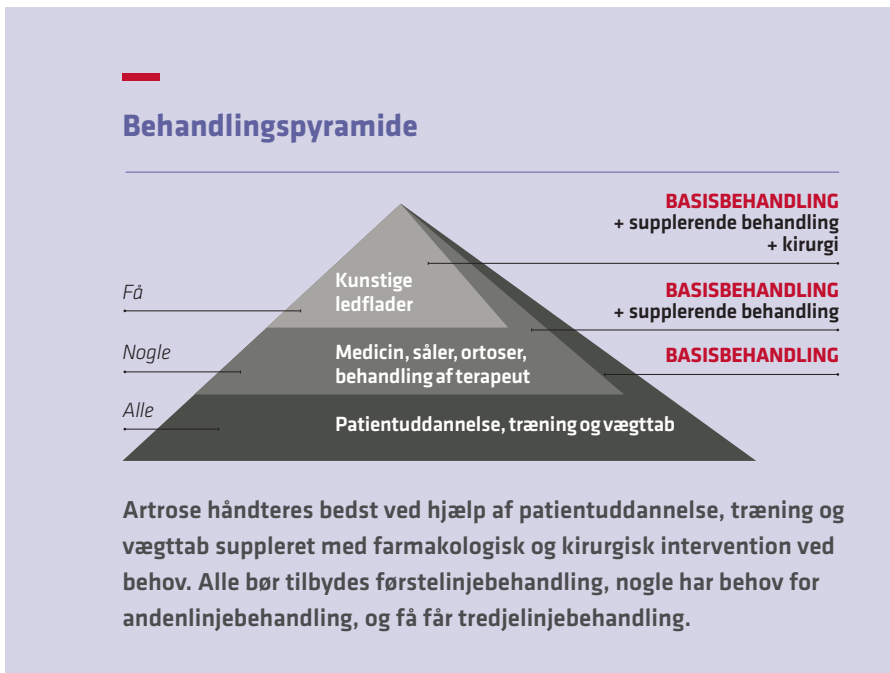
Behandlingspyramide

BASISBEHANDLING
+ supplerende behandling
+ kirurgi

Få

Kunstige ledflader

BASISBEHANDLING
+ supplerende behandling

Nogle

Medicin, såler, ortoser, behandling af terapeut

BASISBEHANDLING

Alle

Patientuddannelse, træning og vægttab

Artrose håndteres bedst ved hjælp af patientuddannelse, træning og vægttab suppleret med farmakologisk og kirurgisk intervention ved behov. Alle bør tilbydes førstelinjebehandling, nogle har behov for andenlinjebehandling, og få får tredjelinjebehandling.